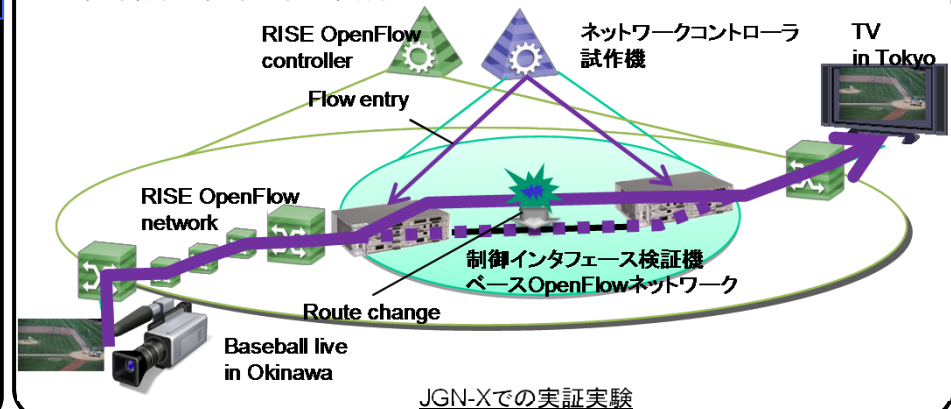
RISE OpenFlow controller

ネットワークコントローラ試作機

TV in Tokyo

Flow entry

RISE OpenFlow network

制御インタフェース検証機ベースOpenFlowネットワーク

Route change

Baseball live in Okinawa

JGN-Xでの実証実験